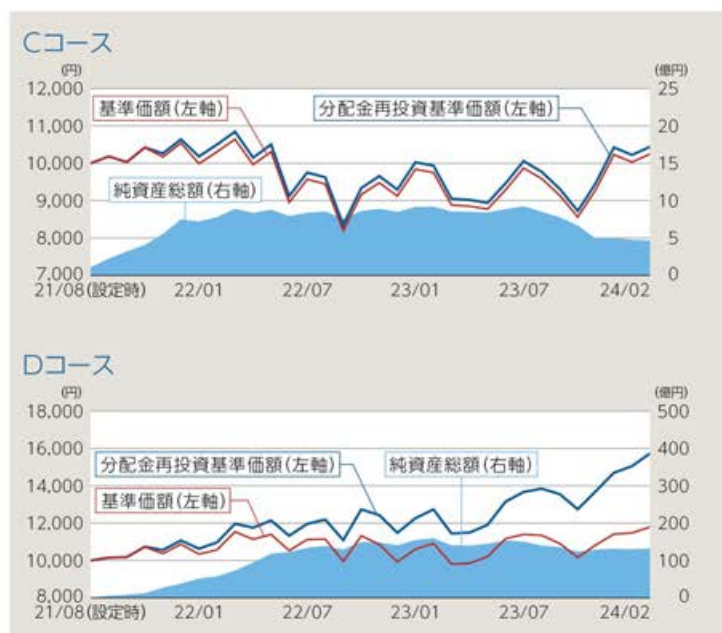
Cコース

(円)
12,000
11,000
10,000
9,000
8,000
7,000

(億円)
25
20
15
10
5
0

基準価額(左軸)
分配金再投資基準価額(左軸)
純資産総額(右軸)

21/08(設定時) 22/01 22/07 23/01 23/07 24/02

Dコース

(円)
18,000
16,000
14,000
12,000
10,000
8,000

(億円)
500
400
300
200
100
0

分配金再投資基準価額(左軸)
純資産総額(右軸)
基準価額(左軸)

21/08(設定時) 22/01 22/07 23/01 23/07 24/02